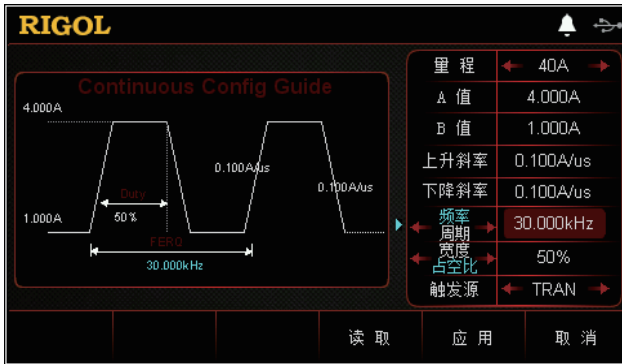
RIGOL

Continuous Config Guide

4.000A

0.100A/us

0.100A/us

Duty

50%

1.000A

PERO

30.000kHz

| 量 程 | 40A |
|---|---|
| A 值 | 4.000A |
| B 值 | 1.000A |
| 上升斜率 | 0.100A/us |
| 下降斜率 | 0.100A/us |
| 频率 周期 | 30.000kHz |
| 宽度 占空比 | 50% |
| 触发源 | TRAN |

读 取

应 用

取 消